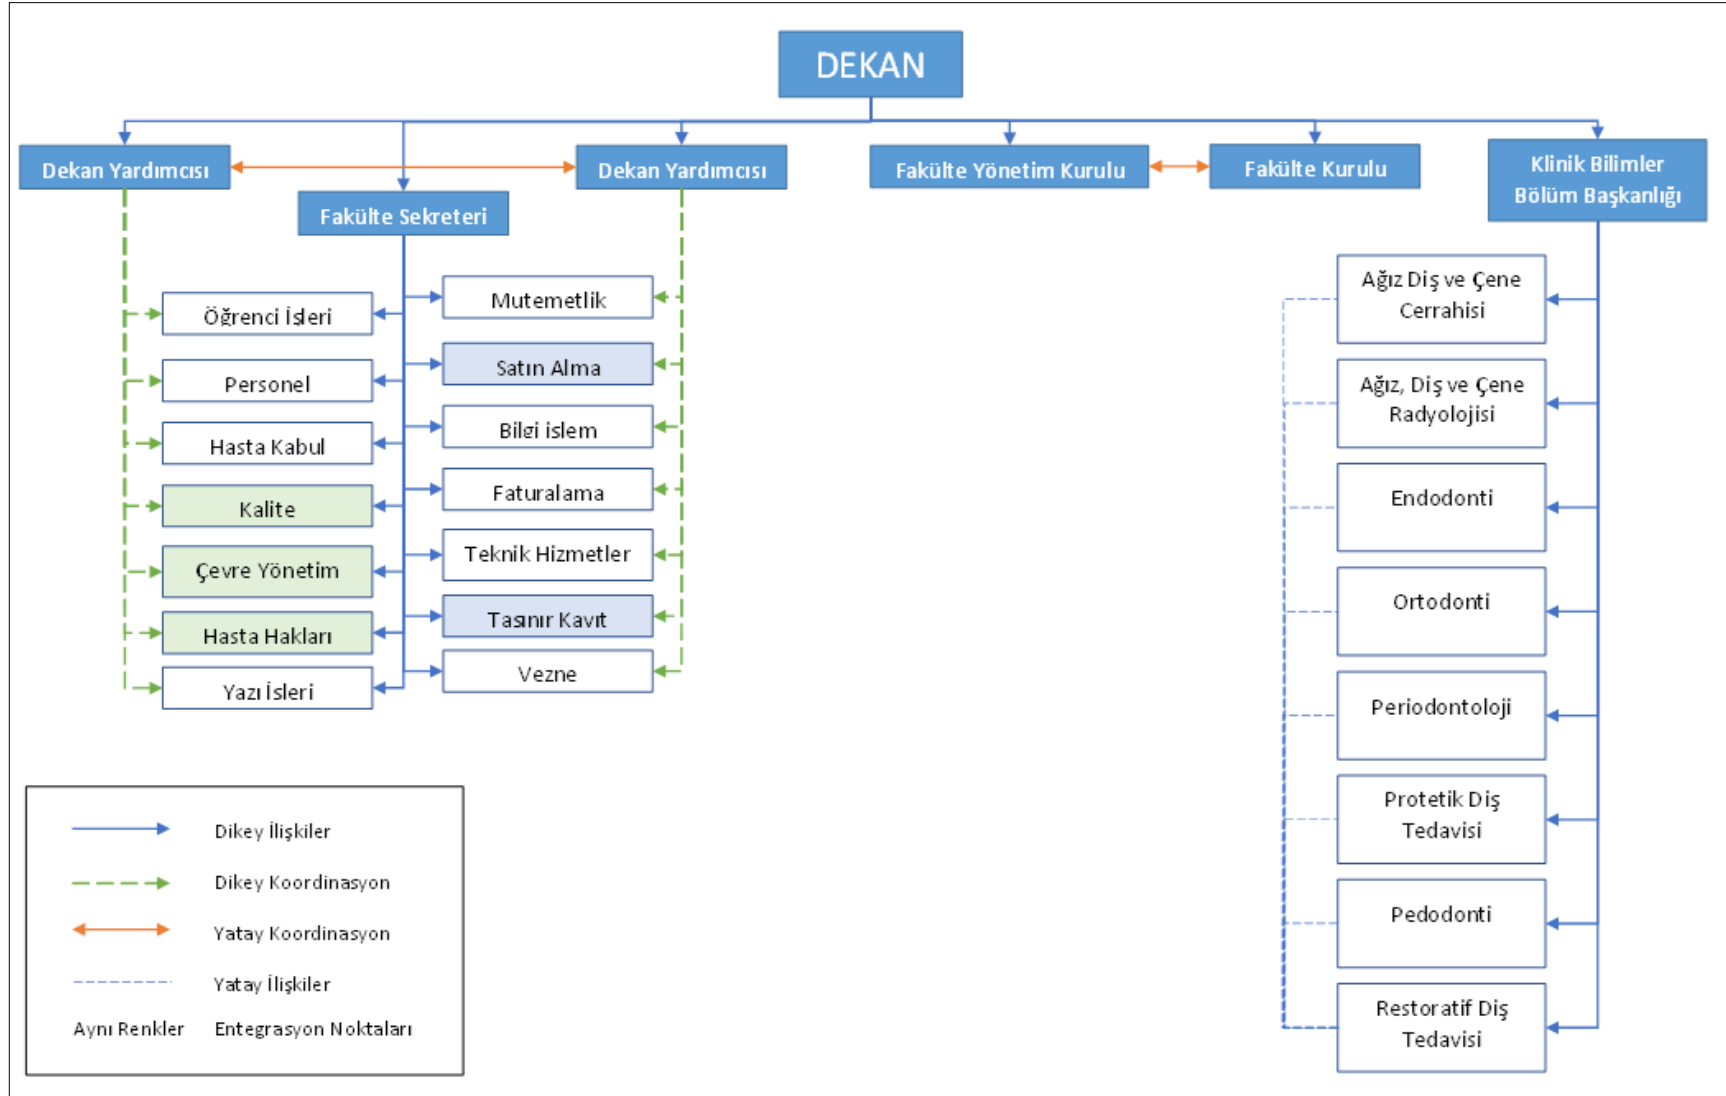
DEKAN

Dekan Yardımcısı

Dekan Yardımcısı

Fakülte Yönetim Kurulu

Fakülte Kurulu

Klinik Bilimler Bölüm Başkanlığı

Fakülte Sekreteri

Öğrenci İşleri

Personel

Hasta Kabul

Kalite

Çevre Yönetim

Hasta Hakları

Yazı İşleri

Mutemetlik

Satın Alma

Bilgi işlem

Faturalama

Teknik Hizmetler

Taşınır Kayıt

Vezne

Ağız Diş ve Çene Cerrahisi

Ağız, Diş ve Çene Radyolojisi

Endodonti

Ortodonti

Periodontoloji

Protetik Diş Tedavisi

Pedodonti

Restoratif Diş Tedavisi

Dikey İlişkiler

Dikey Koordinasyon

Yatay Koordinasyon

Yatay İlişkiler

Aynı Renkler Entegrasyon Noktaları